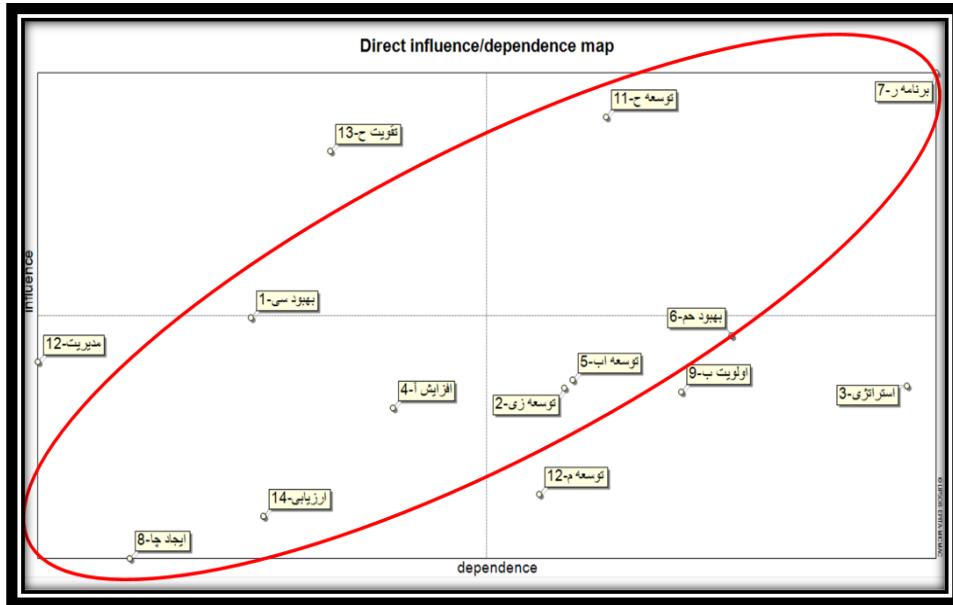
Direct influence/dependence map

influence

dependence

برنامه ر-7

توسعه ح-11

تقویت ح-13

بهبود سی-1

بهبود حم-6

مدیریت-12

توسعه اب-5

اولویت ب-9

افزایش آ-4

توسعه زی-2

استراتژی-3

توسعه م-12

ارزیابی-14

ایجاد چا-8

© LIPSOR-EPITA-MICMAC